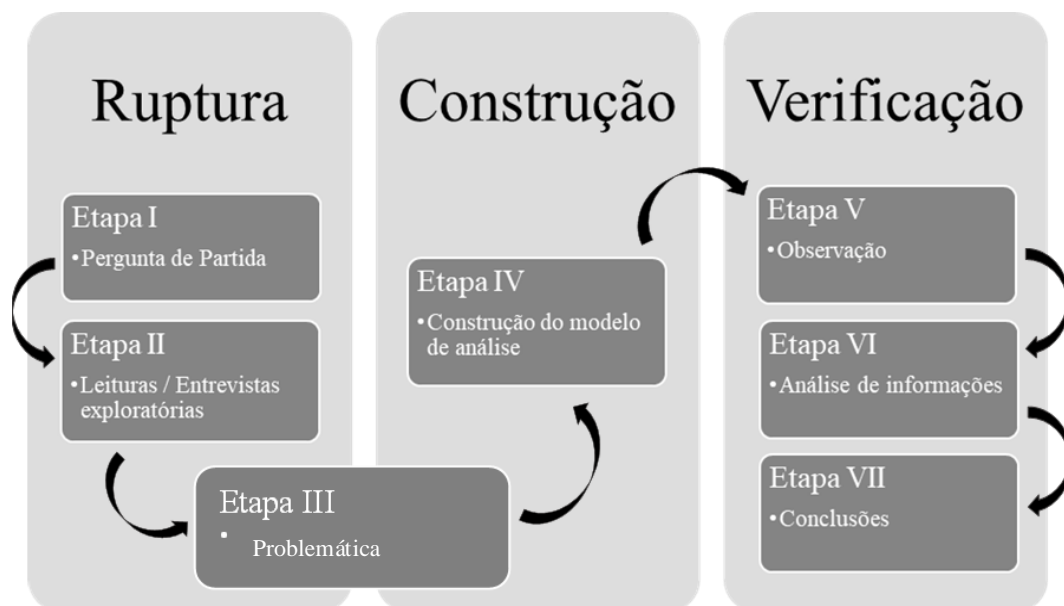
Ruptura

Etapa I
•Pergunta de Partida

Etapa II
•Leituras / Entrevistas exploratórias

Etapa III
• Problemática

Construção

Etapa IV
•Construção do modelo de análise

Verificação

Etapa V
•Observação

Etapa VI
•Análise de informações

Etapa VII
•Conclusões